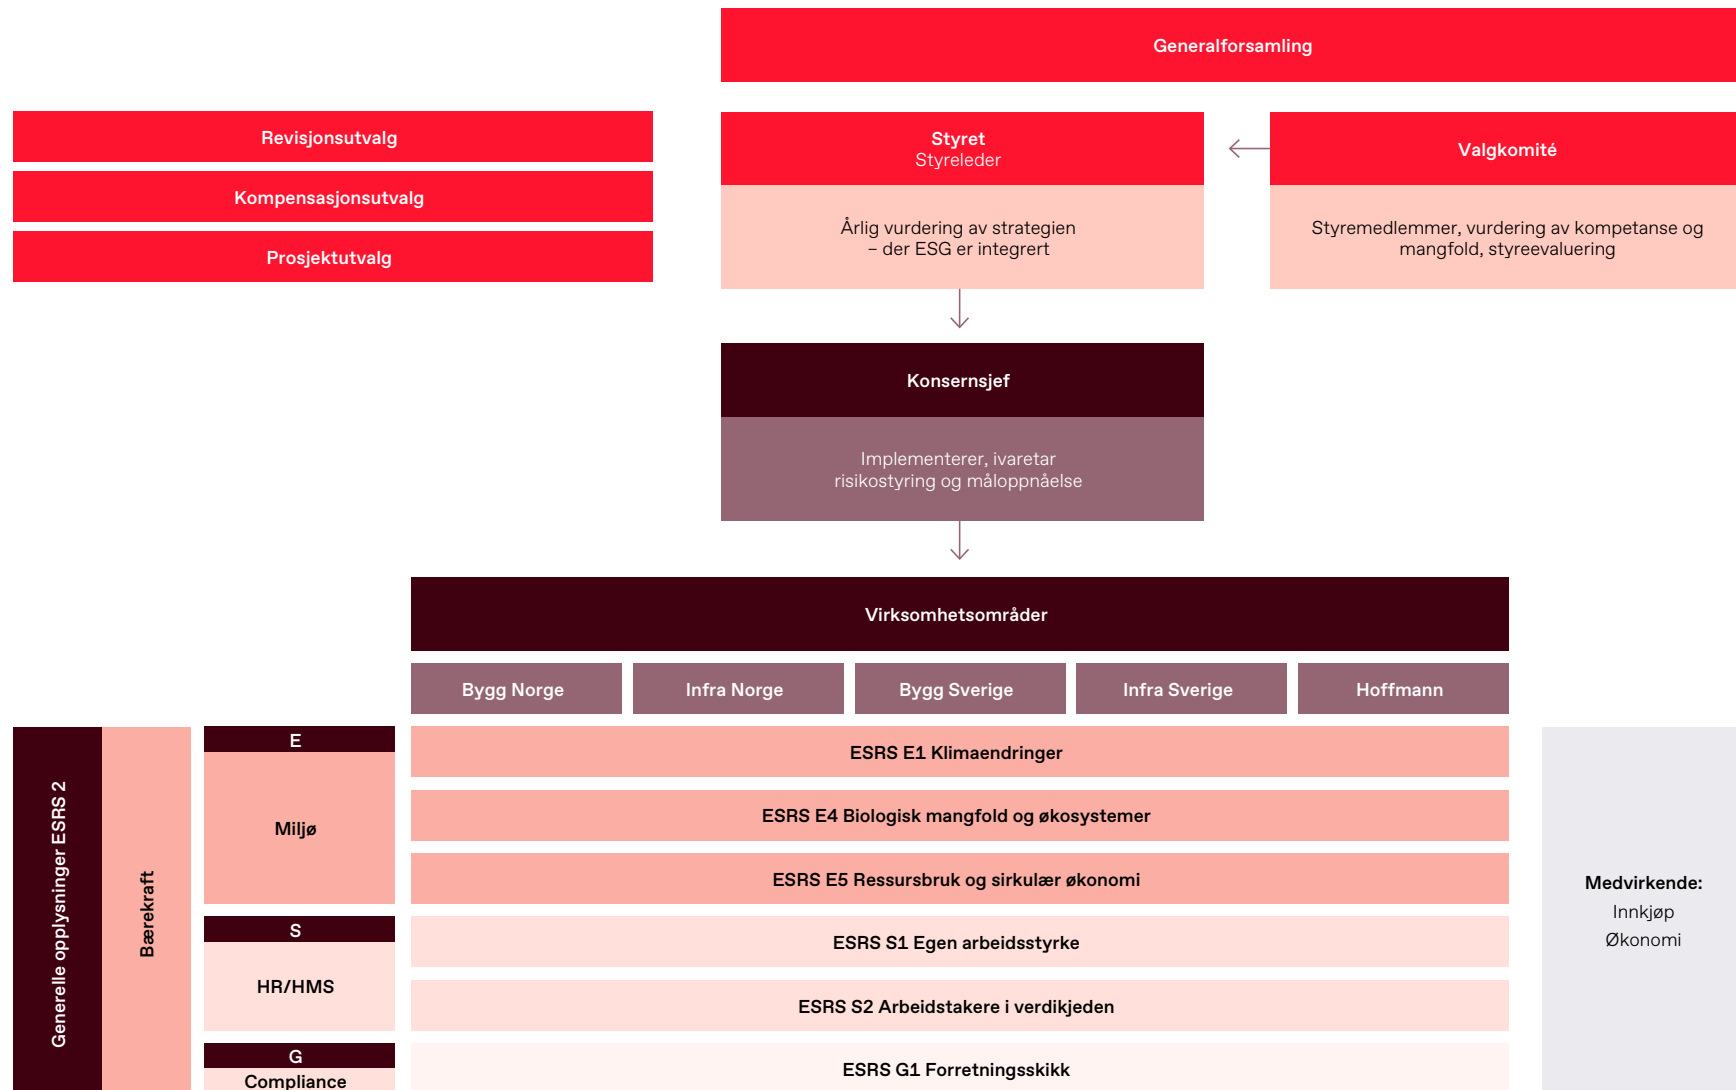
Generalforsamling

Revisjonsutvalg

Kompensasjonsutvalg

Prosjektutvalg

Styret
Styreleder

Årlig vurdering av strategien – der ESG er integrert

Valgkomité

Styremedlemmer, vurdering av kompetanse og mangfold, styreevaluering

Konsernsjef

Implementerer, ivaretar risikostyring og måloppnåelse

Virksomhetsområder

Bygg Norge

Infra Norge

Bygg Sverige

Infra Sverige

Hoffmann

Generelle opplysninger ESRS 2

Bærekraft

E

Miljø

S

HR/HMS

G

Compliance

ESRS E1 Klimaendringer

ESRS E4 Biologisk mangfold og økosystemer

ESRS E5 Ressursbruk og sirkulær økonomi

ESRS S1 Egen arbeidsstyrke

ESRS S2 Arbeidstakere i verdikjeden

ESRS G1 Forretningsskikk

Medvirkende:
Innkjøp
Økonomi